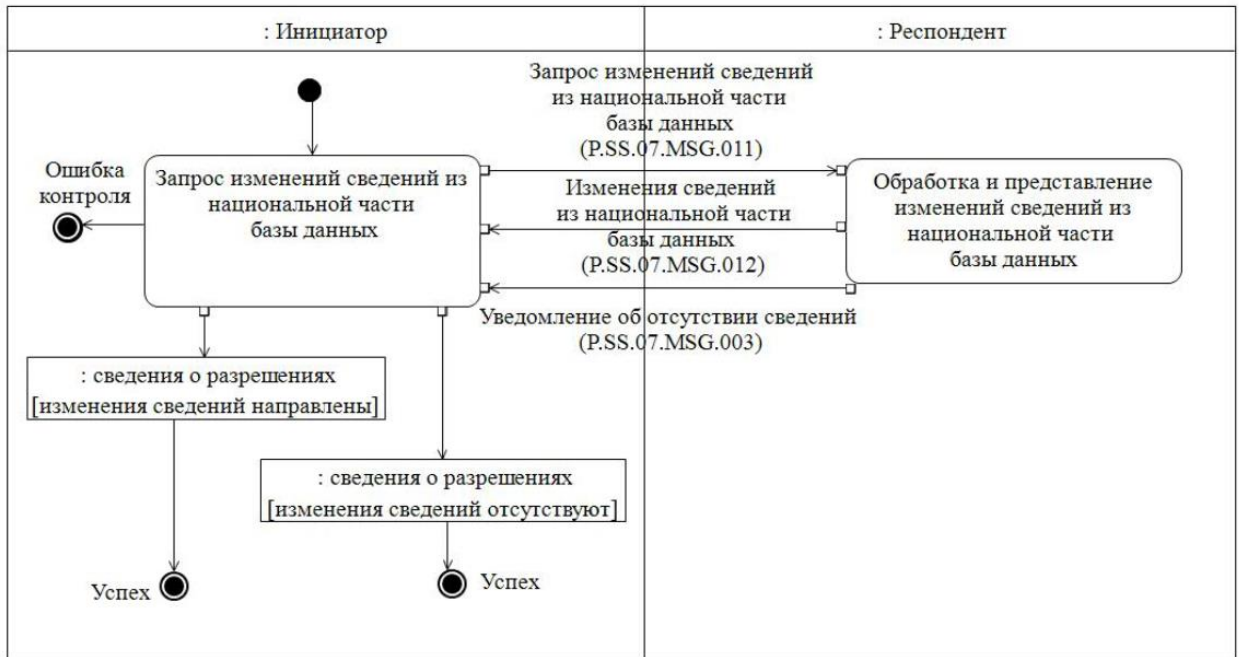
: Инициатор

: Респондент

Запрос изменений сведений из национальной части базы данных (P.SS.07.MSG.011)

Ошибка контроля

Запрос изменений сведений из национальной части базы данных

Изменения сведений из национальной части базы данных (P.SS.07.MSG.012)

Обработка и представление изменений сведений из национальной части базы данных

Уведомление об отсутствии сведений (P.SS.07.MSG.003)

: сведения о разрешениях [изменения сведений направлены]

: сведения о разрешениях [изменения сведений отсутствуют]

Успех

Успех